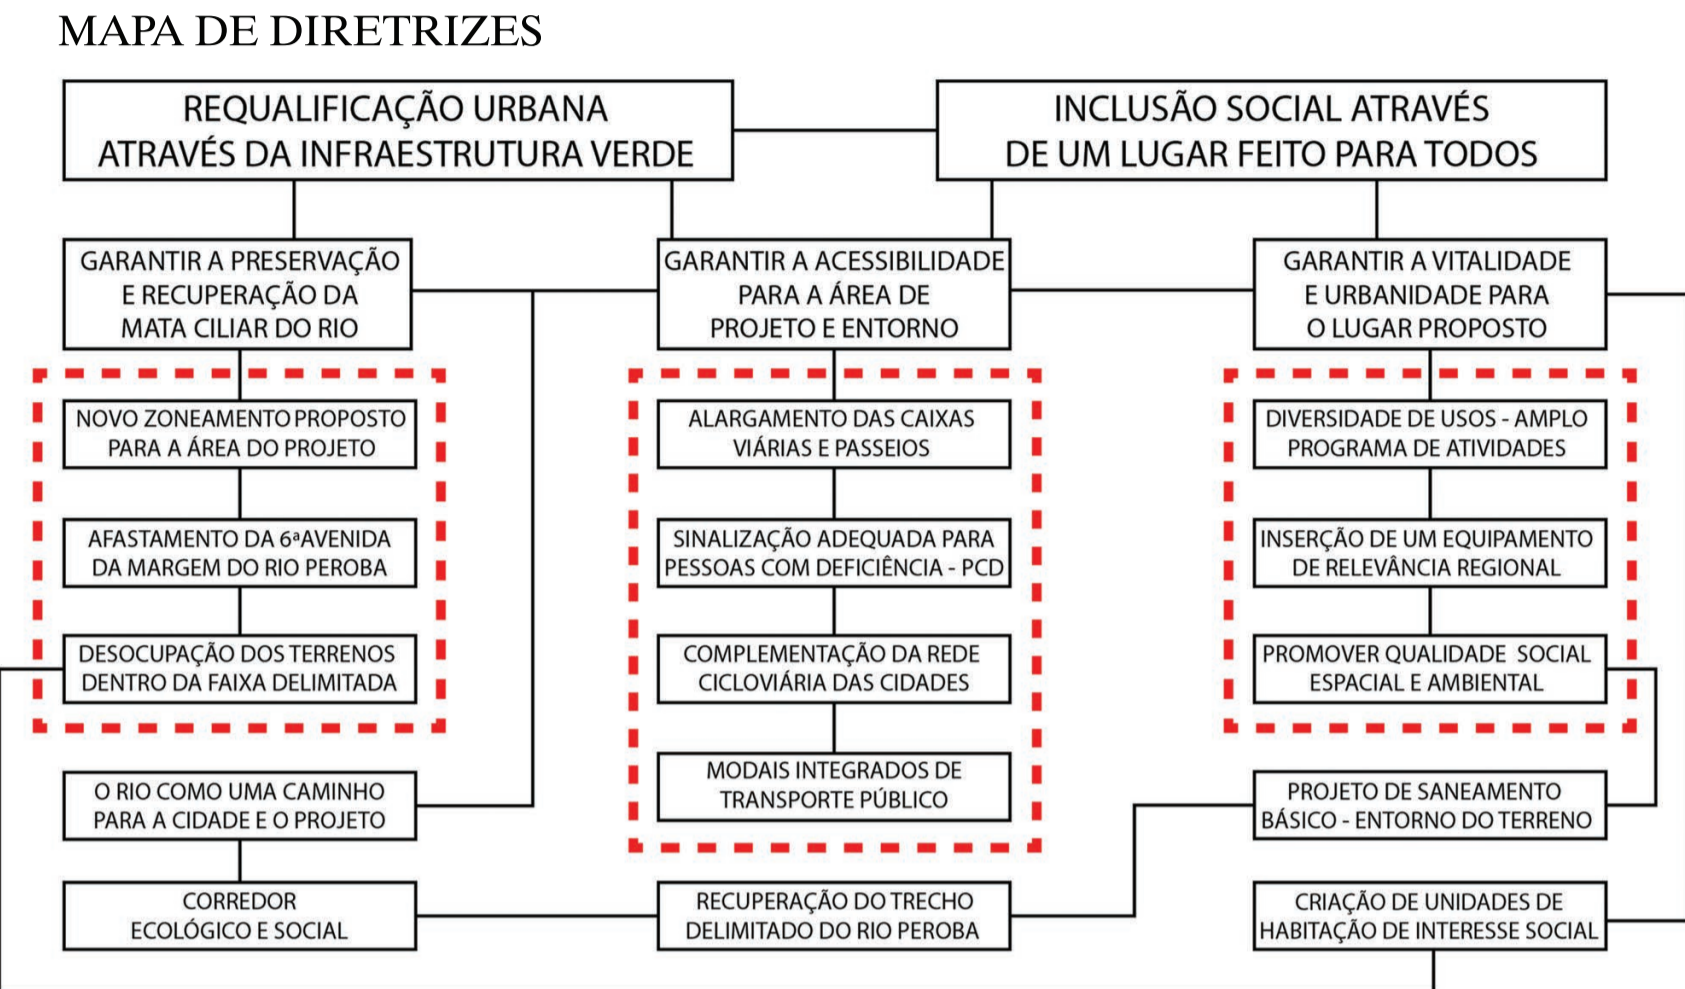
MAPA DE DIRETRIZES

REQUALIFICAÇÃO URBANA ATRAVÉS DA INFRAESTRUTURA VERDE

INCLUSÃO SOCIAL ATRAVÉS DE UM LUGAR FEITO PARA TODOS

GARANTIR A PRESERVAÇÃO E RECUPERAÇÃO DA MATA CILIAR DO RIO

GARANTIR A ACESSIBILIDADE PARA A ÁREA DE PROJETO E ENTORNO

GARANTIR A VITALIDADE E URBANIDADE PARA O LUGAR PROPOSTO

NOVO ZONEAMENTO PROPOSTO PARA A ÁREA DO PROJETO

AFASTAMENTO DA 6ªAVENIDA DA MARGEM DO RIO PEROBA

DESOCUPAÇÃO DOS TERRENOS DENTRO DA FAIXA DELIMITADA

ALARGAMENTO DAS CAIXAS VIÁRIAS E PASSEIOS

SINALIZAÇÃO ADEQUADA PARA PESSOAS COM DEFICIÊNCIA - PCD

COMPLEMENTAÇÃO DA REDE CICLOVIÁRIA DAS CIDADES

MODAIS INTEGRADOS DE TRANSPORTE PÚBLICO

DIVERSIDADE DE USOS - AMPLO PROGRAMA DE ATIVIDADES

INSERÇÃO DE UM EQUIPAMENTO DE RELEVÂNCIA REGIONAL

PROMOVER QUALIDADE SOCIAL ESPACIAL E AMBIENTAL

O RIO COMO UMA CAMINHO PARA A CIDADE E O PROJETO

PROJETO DE SANEAMENTO BÁSICO - ENTORNO DO TERRENO

CORREDOR ECOLÓGICO E SOCIAL

RECUPERAÇÃO DO TRECHO DELIMITADO DO RIO PEROBA

CRIAÇÃO DE UNIDADES DE HABITAÇÃO DE INTERESSE SOCIAL